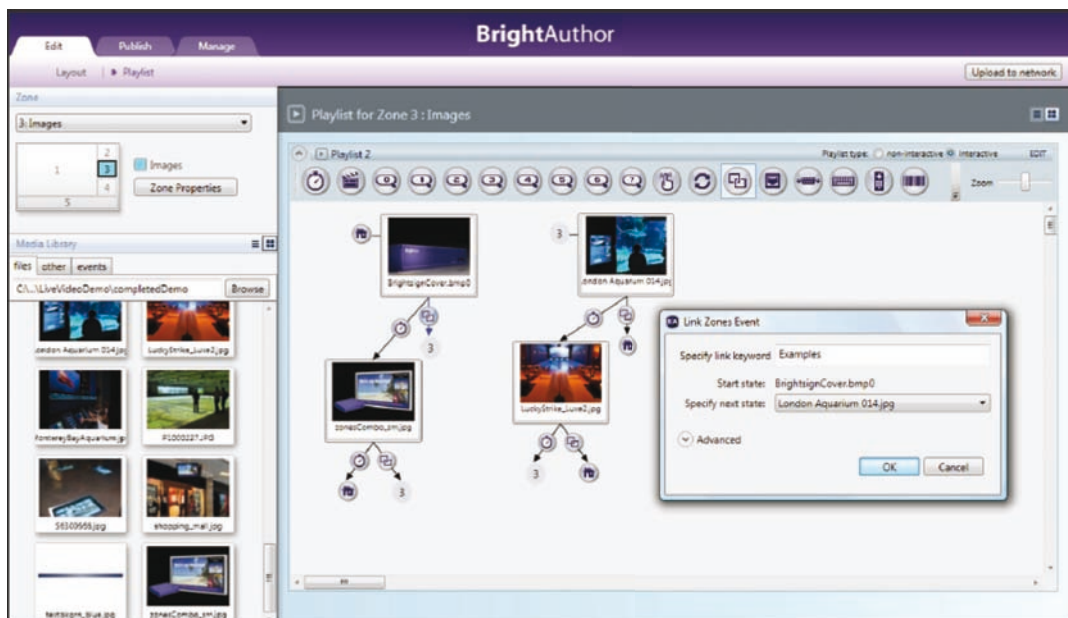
BrightAuthor

Edit
Publish
Manage

Layout | ▸ Playlist

Upload to network

Zone

3: Images

1
2
3
4
5

Images

Zone Properties

Media Library

files
other
events

C:\...\LiveVideoDemo\completedDemo

Browse

London Aquarium 014.jpg
LuckyStrike_Luxe2.jpg
MontereyBayAquarium.jpg
P1000227.JPG
56509968.jpg
shopping_mall.jpg
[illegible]_blue.jpg
zonesCombo_sm.jpg

Playlist for Zone 3 : Images

Playlist 2

Playlist type: non-interactive interactive

EDIT

Zoom

BrightsignCover.bmp0

London Aquarium 014.jpg

3

3

zonesCombo_sm.jpg

LuckyStrike_Luxe2.jpg

3

3

Link Zones Event

Specify link keyword
Examples

Start state:
BrightsignCover.bmp0

Specify next state:
London Aquarium 014.jpg

Advanced

OK
Cancel